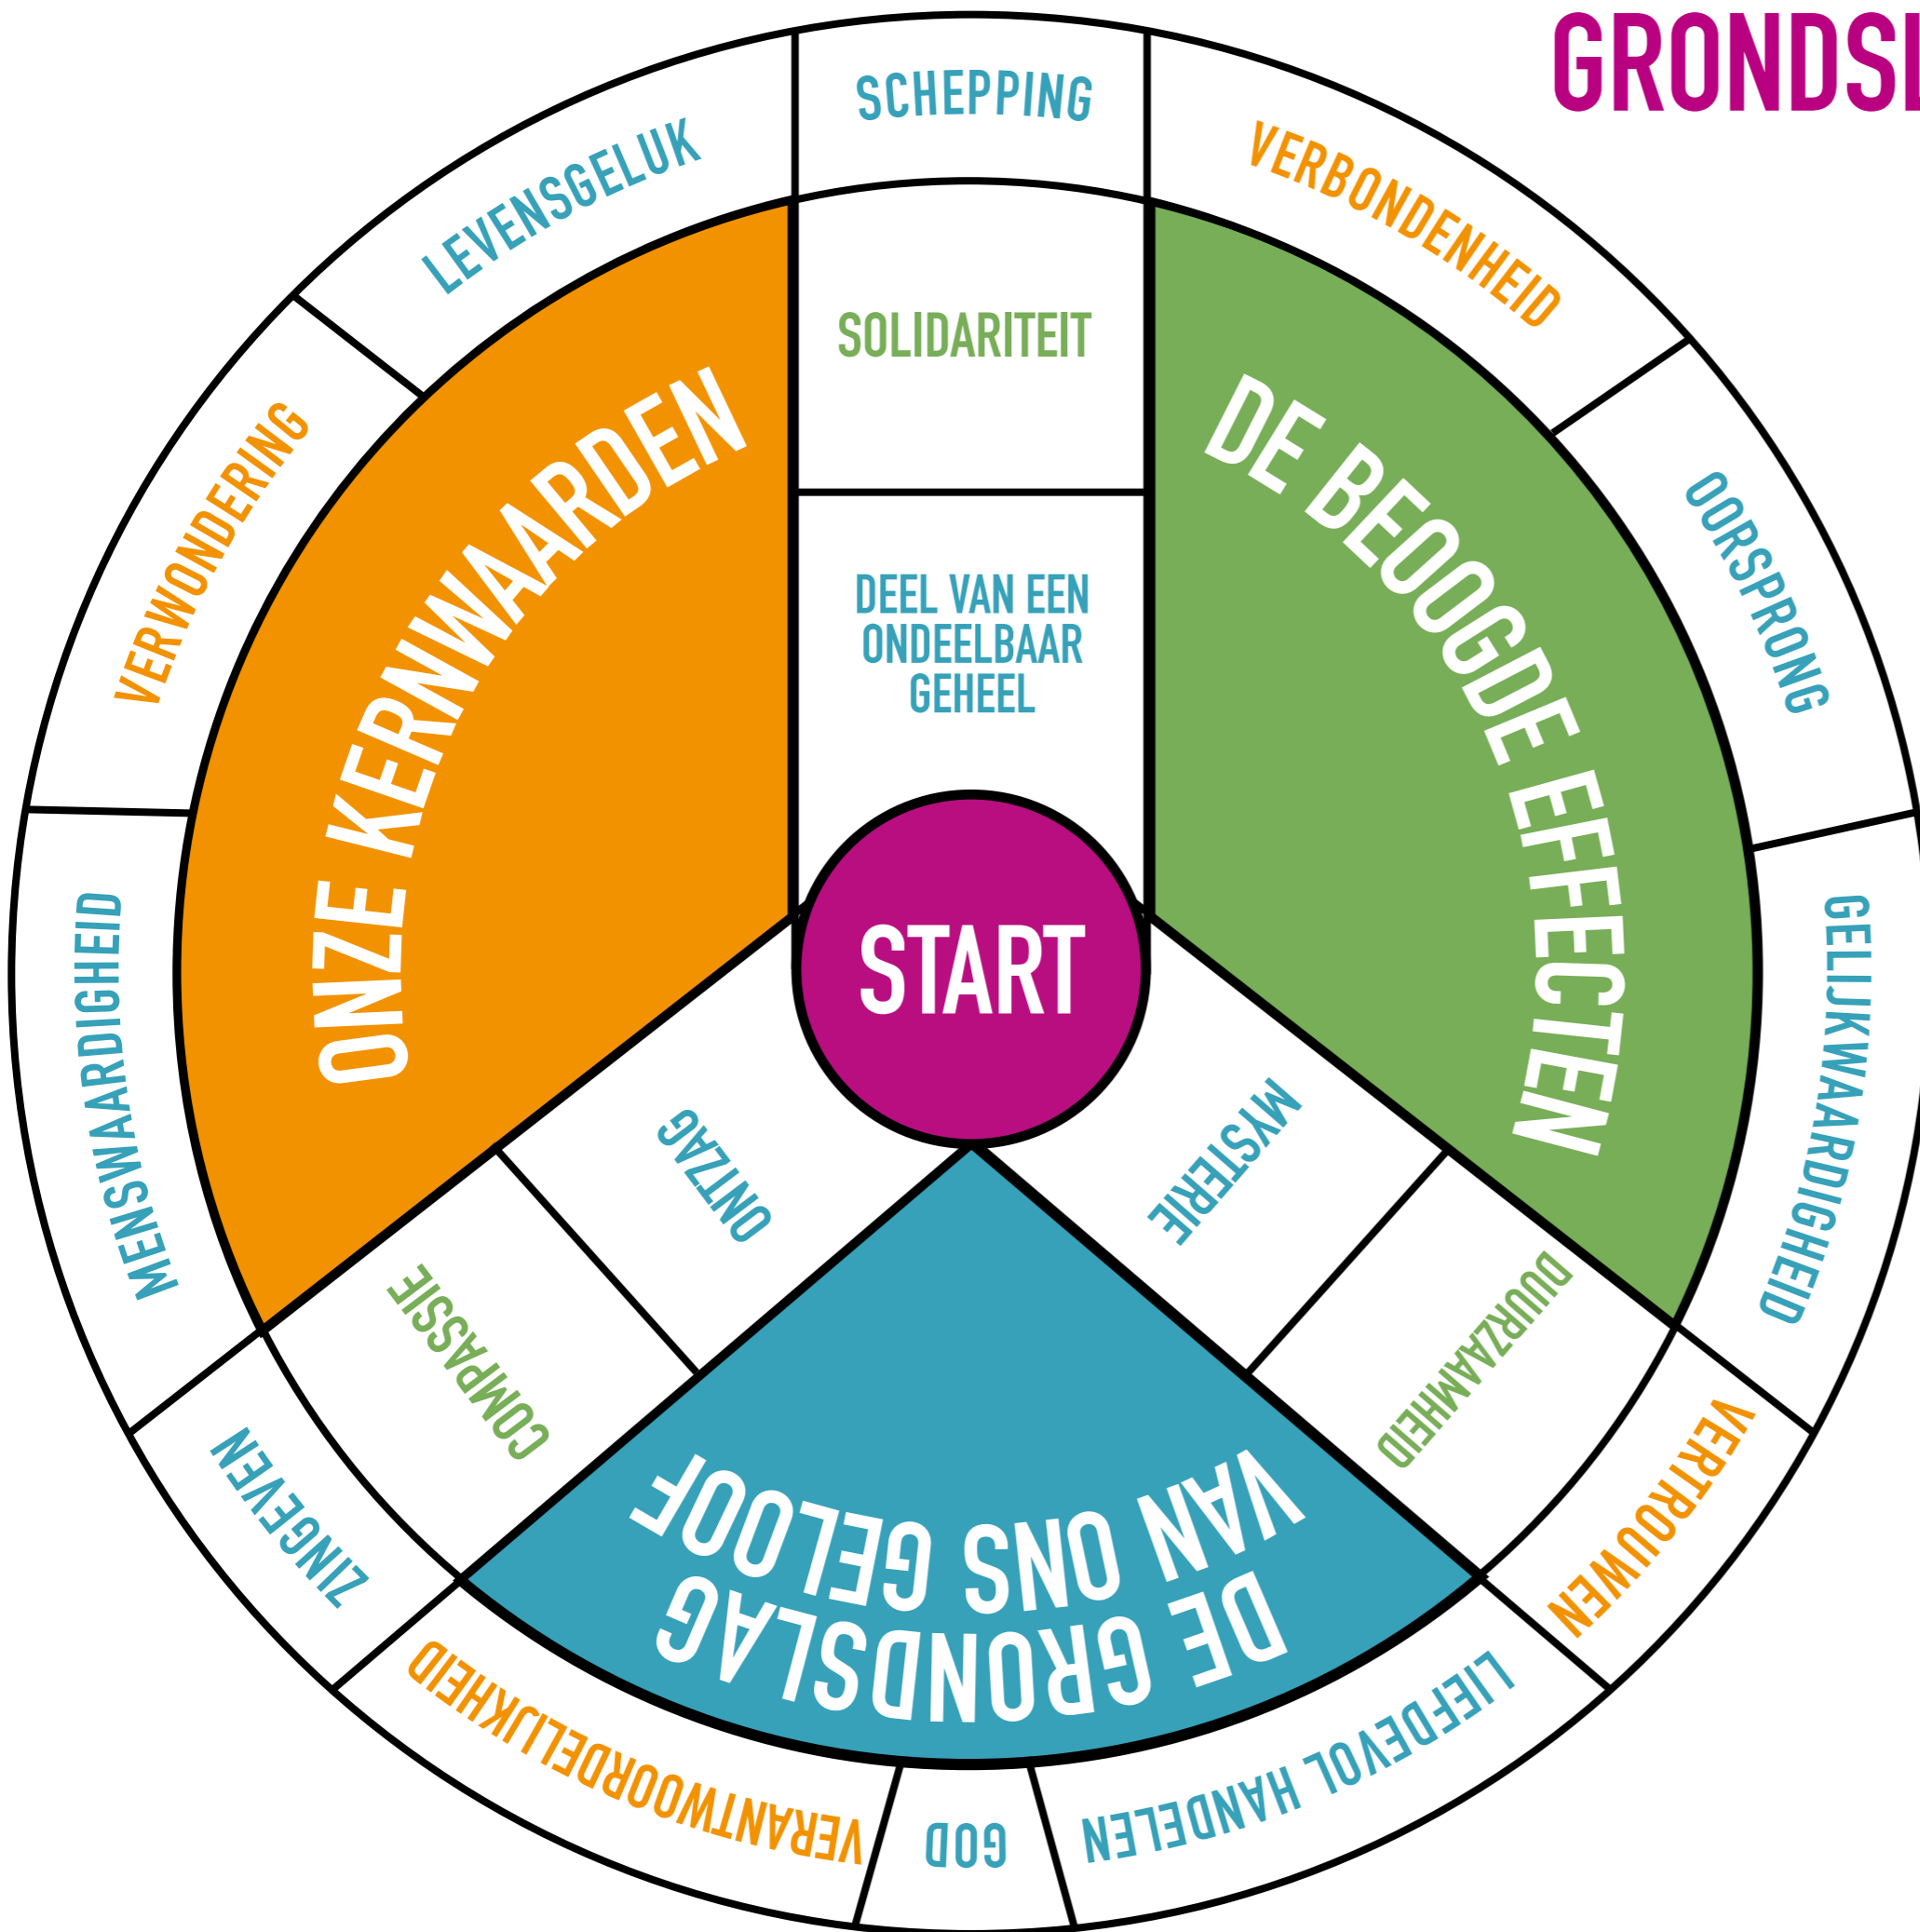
GRONDSI

SCHEPPING

LEVENSGELUK

VERBONDENHEID

SOLIDARITEIT

ONZE KERNWAARDEN

DE BEOOGDE EFFECTEN

VERWONDERING

OORSPRONG

DEEL VAN EEN ONDEELBAAR GEHEEL

START

MENSWAARDIGHEID

GELIJKWAARDIGHEID

ONTZAG

MYSTERIE

COMPASSIE

DUURZAAMHEID

DE GRONDSLAG VAN ONS GELOOF

ZINGEVEN

VERTROUWEN

VERANTWOORDELIJKHEID

GOD

LIEFDEVOL HANDELEN